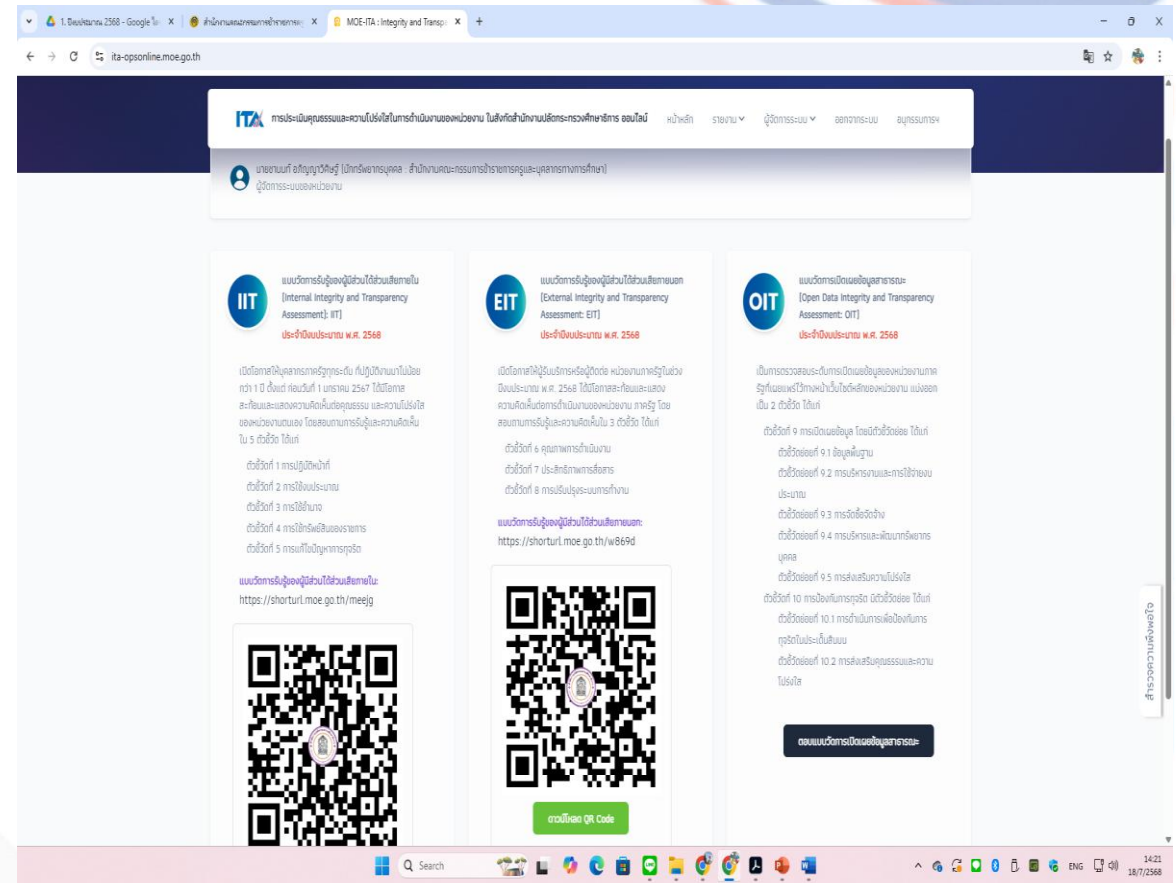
1. ข้อมูลพื้นฐาน 2568 - Google ไดร ×
สำนักงานคณะกรรมการข้าราชการครู ×
MOE-ITA : Integrity and Transpa ×
+

ita-opsonline.moe.go.th

ITA การประเมินคุณธรรมและความโปร่งใสในการดำเนินงานของหน่วยงาน ในสังกัดสำนักงานปลัดกระทรวงศึกษาธิการ ออนไลน์ หน้าหลัก รายงาน ผู้จัดการระบบ ออกจากระบบ คู่มือการใช้งาน

นายชานนท์ อธิญญาวิศิษฐ์ [นักทรัพยากรบุคคล : สำนักงานคณะกรรมการข้าราชการครูและบุคลากรทางการศึกษา]
ผู้จัดการระบบของหน่วยงาน

IIT
แบบวัดการรับรู้ของผู้มีส่วนได้ส่วนเสียภายใน (Internal Integrity and Transparency Assessment: IIT)
ประจำปีงบประมาณ พ.ศ. 2568

เปิดโอกาสให้บุคลากรภาครัฐทุกระดับ ที่ปฏิบัติงานมาไม่น้อยกว่า 1 ปี ตั้งแต่ ก่อนวันที่ 1 มกราคม 2567 ได้มีโอกาสสะท้อนและแสดงความคิดเห็นต่อคุณธรรม และความโปร่งใสของหน่วยงานตนเอง โดยสอบถามการรับรู้และความคิดเห็นใน 5 ตัวชี้วัด ได้แก่

ตัวชี้วัดที่ 1 การปฏิบัติหน้าที่
ตัวชี้วัดที่ 2 การใช้งบประมาณ
ตัวชี้วัดที่ 3 การใช้อำนาจ
ตัวชี้วัดที่ 4 การใช้ทรัพย์สินของราชการ
ตัวชี้วัดที่ 5 การแก้ไขปัญหาการทุจริต

แบบวัดการรับรู้ของผู้มีส่วนได้ส่วนเสียภายใน:
https://shorturl.moe.go.th/meejg

EIT
แบบวัดการรับรู้ของผู้มีส่วนได้ส่วนเสียภายนอก (External Integrity and Transparency Assessment: EIT)
ประจำปีงบประมาณ พ.ศ. 2568

เปิดโอกาสให้ผู้รับบริการหรือผู้ติดต่อ หน่วยงานภาครัฐในช่วงปีงบประมาณ พ.ศ. 2568 ได้มีโอกาสสะท้อนและแสดงความคิดเห็นต่อการดำเนินงานของหน่วยงาน ภาครัฐ โดยสอบถามการรับรู้และความคิดเห็นใน 3 ตัวชี้วัด ได้แก่

ตัวชี้วัดที่ 6 คุณภาพการดำเนินงาน
ตัวชี้วัดที่ 7 ประสิทธิภาพการสื่อสาร
ตัวชี้วัดที่ 8 การปรับปรุงระบบการทำงาน

แบบวัดการรับรู้ของผู้มีส่วนได้ส่วนเสียภายนอก:
https://shorturl.moe.go.th/w869d

ดาวน์โหลด QR Code

OIT
แบบวัดการเปิดเผยข้อมูลสาธารณะ (Open Data Integrity and Transparency Assessment: OIT)
ประจำปีงบประมาณ พ.ศ. 2568

เป็นการตรวจสอบระดับการเปิดเผยข้อมูลของหน่วยงานภาครัฐที่เผยแพร่ไว้ทางหน้าเว็บไซต์หลักของหน่วยงาน แบ่งออกเป็น 2 ตัวชี้วัด ได้แก่

ตัวชี้วัดที่ 9 การเปิดเผยข้อมูล โดยมีตัวชี้วัดย่อย ได้แก่
ตัวชี้วัดย่อยที่ 9.1 ข้อมูลพื้นฐาน
ตัวชี้วัดย่อยที่ 9.2 การบริหารงานและการใช้จ่ายงบประมาณ
ตัวชี้วัดย่อยที่ 9.3 การจัดซื้อจัดจ้าง
ตัวชี้วัดย่อยที่ 9.4 การบริหารและพัฒนาทรัพยากรบุคคล
ตัวชี้วัดย่อยที่ 9.5 การส่งเสริมความโปร่งใส
ตัวชี้วัดที่ 10 การป้องกันการทุจริต มีตัวชี้วัดย่อย ได้แก่
ตัวชี้วัดย่อยที่ 10.1 การดำเนินการเพื่อป้องกันการทุจริตในประเด็นสินบน
ตัวชี้วัดย่อยที่ 10.2 การส่งเสริมคุณธรรมและความโปร่งใส

ตอบแบบวัดการเปิดเผยข้อมูลสาธารณะ

สำรวจความพึงพอใจ

Search

ENG 14:21 18/7/2568